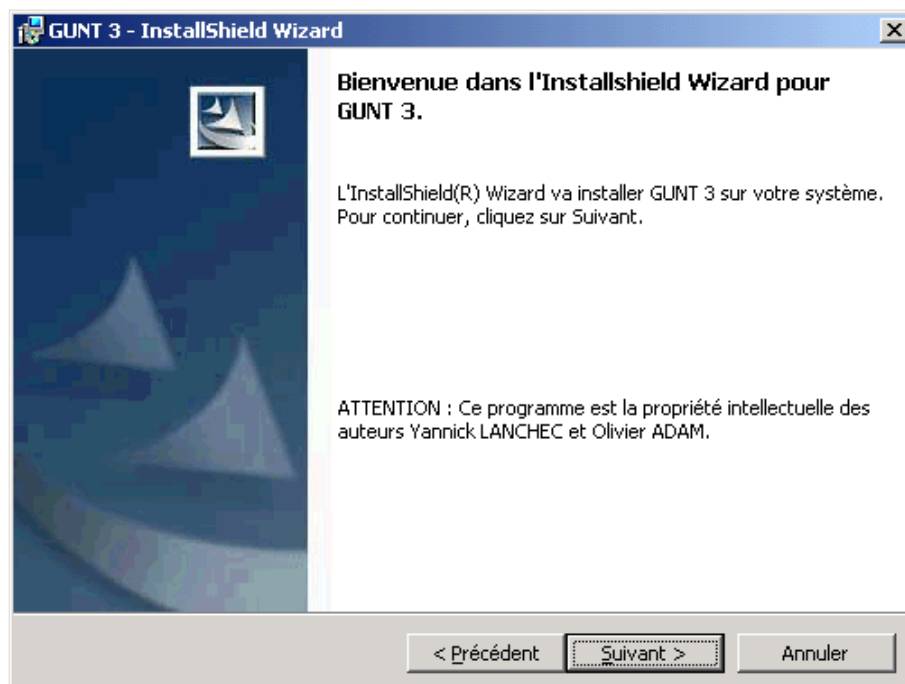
GUNT 3 - InstallShield Wizard

Bienvenue dans l'Installshield Wizard pour GUNT 3.

L'InstallShield(R) Wizard va installer GUNT 3 sur votre système. Pour continuer, cliquez sur Suivant.

ATTENTION : Ce programme est la propriété intellectuelle des auteurs Yannick LANCHEC et Olivier ADAM.

< Précédent
Suivant >
Annuler